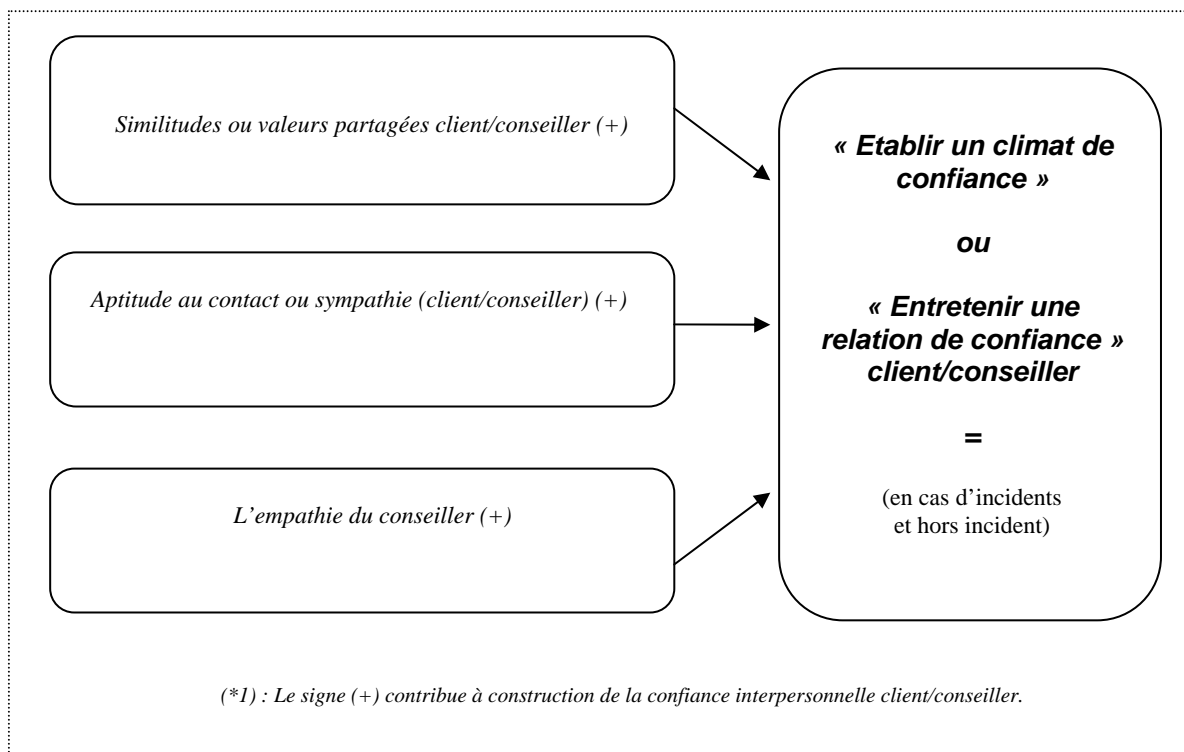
Similitudes ou valeurs partagées client/conseiller (+)

Aptitude au contact ou sympathie (client/conseiller) (+)

L'empathie du conseiller (+)

« Etablir un climat de confiance »

ou

« Entretenir une relation de confiance » client/conseiller

=

(en cas d'incidents et hors incident)

(*1) : Le signe (+) contribue à construction de la confiance interpersonnelle client/conseiller.